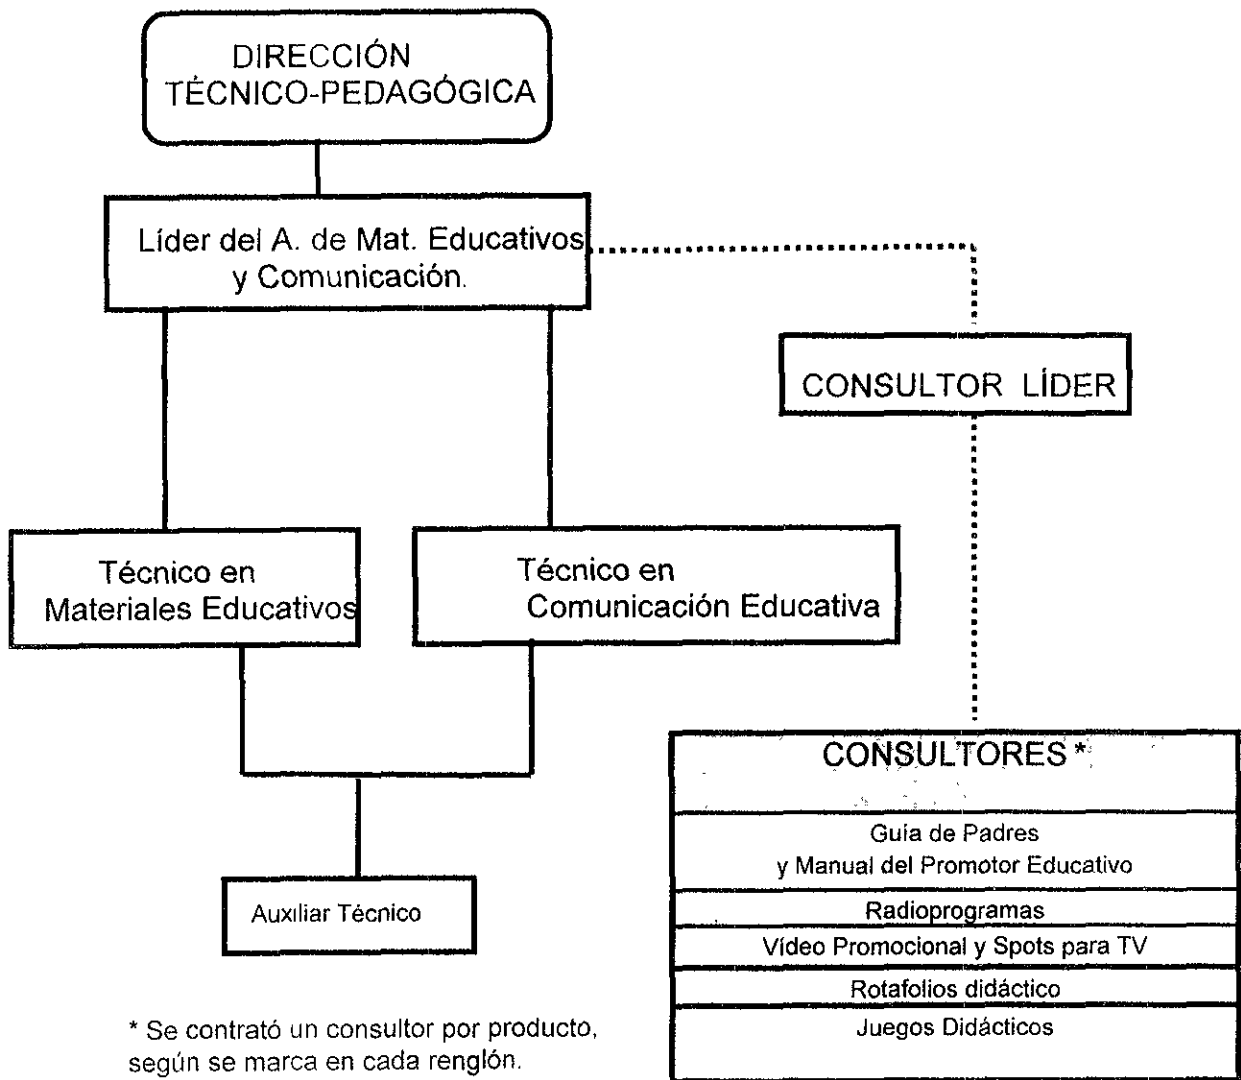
DIRECCIÓN
TÉCNICO-PEDAGÓGICA

Líder del A. de Mat. Educativos y Comunicación.

CONSULTOR LÍDER

Técnico en Materiales Educativos

Técnico en Comunicación Educativa

Auxiliar Técnico

CONSULTORES *

Guía de Padres y Manual del Promotor Educativo

Radioprogramas

Vídeo Promocional y Spots para TV

Rotafolios didáctico

Juegos Didácticos

* Se contrató un consultor por producto, según se marca en cada renglón.